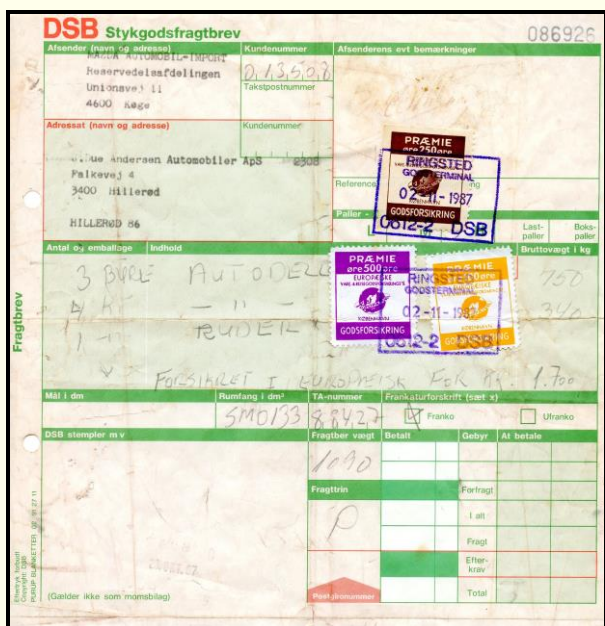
DSB Stykgodsfragtbrev

086926

Afsender (navn og adresse)
MAZDA AUTOMOBIL-IMPORT
Reservedelsafdelingen
Unionsvej 11
4600 Køge

Kundenummer
0,13,5,0,8

Takstpostnummer

Afsenderens evt bemærkninger

Adressat (navn og adresse)
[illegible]ue Andersen Automobiler ApS 2308
Falkevej 4
3400 Hillerød

HILLERØD 86

Kundenummer

PRÆMIE
øre 250 øre
RINGSTED
GODSTERMINAL
02-11-1987
GODSFORSIKRING
0812-2 DSB

Reference

Paller

Last-paller

Boks-paller

Antal og emballage

Indhold

Bruttovægt i kg

3 BURE AUTODELE 750
4 KT — " — 340
1 — RUDER

PRÆMIE
øre 500 øre
EUROPÆISKE
RINGSTED
GODSTERMINAL
02-11-1987
GODSFORSIKRING
0812-2 DSB

PRÆMIE
øre 250 øre
GODSFORSIKRING

FORSIKRET I EUROPÆISK FOR KR. 1.700

Mål i dm

Rumfang i dm³
5M0133

TA-nummer
884,27

Frankaturforskrift (sæt x)
Franko
Ufranko

DSB stempler m v

Fragtber vægt
1090

Betalt

Gebyr

At betale

Fragttrin

Forfragt

I alt

Fragt

Efter-krav

Total

(Gælder ikke som momsbilag)

Postnummer

Fragtbrev